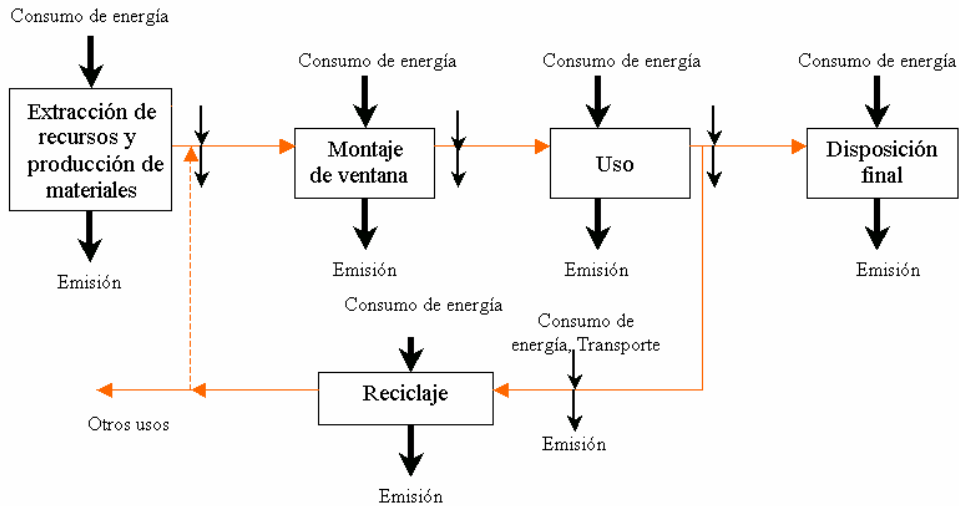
Consumo de energía

Extracción de recursos y producción de materiales

Emisión

Consumo de energía

Montaje de ventana

Emisión

Consumo de energía

Uso

Emisión

Consumo de energía

Disposición final

Emisión

Consumo de energía

Consumo de energía, Transporte

Reciclaje

Otros usos

Emisión

Emisión